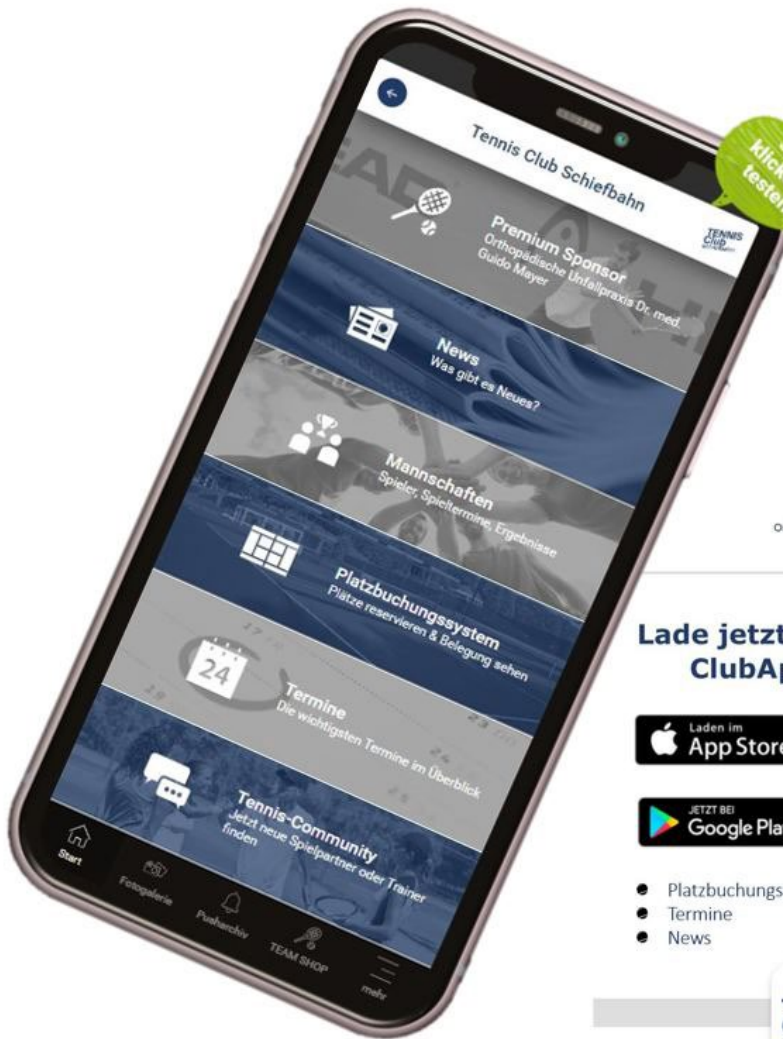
Tennis Club Schiefbahn

klick testen

TENNIS Club

Premium Sponsor
Orthopädische Unfallpraxis Dr. med. Guido Mayer

News
Was gibt es Neues?

Mannschaften
Spieler, Spieltermine, Ergebnisse

Platzbuchungssystem
Plätze reservieren & Belegung sehen

24

Termine
Die wichtigsten Termine im Überblick

Tennis-Community
Jetzt neue Spielpartner oder Trainer finden

Start
Fotogalerie
Pusharchiv
TEAM SHOP
mehr

Lade jetzt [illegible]
ClubAp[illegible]

Laden im
App Store

JETZT BEI
Google Pla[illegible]

- Platzbuchungs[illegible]
- Termine
- News